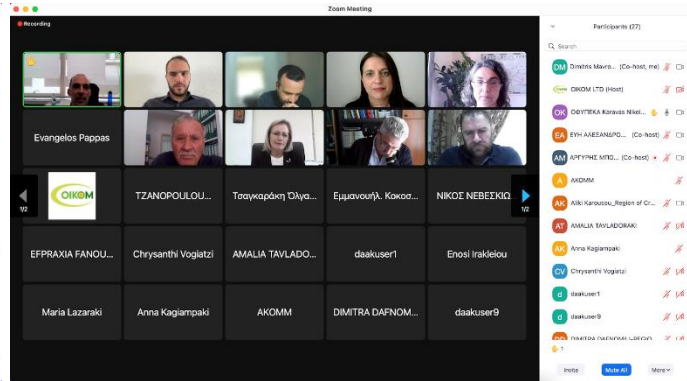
Zoom Meeting

Recording

Evangelos Pappas

OIKOM

TZANOPOULOU...

Τσαγκαράκη Όλγα...

Εμμανουήλ Κοκοσ...

ΝΙΚΟΣ ΝΕΒΕΣΚΙΩ...

1/2

1/2

EFPRAXIA FANOU...

Chrysanthi Vogiatzi

AMALIA TAVLADO...

daakuser1

Enosi Irakleiou

Maria Lazaraki

Anna Kagiampaki

AKOMM

DIMITRA DAFNOM...

daakuser9

Participants (27)

Search

DM Dimitris Mavro... (Co-host, me)

OIKOM LTD (Host)

OK ΟΘΥΠΕΚΑ Karavas Nikol...

EA ΕΥΗ ΑΛΕΞΑΝΔΡΟ... (Co-host)

AM ΑΡΓΥΡΗΣ ΜΠΙΟ... (Co-host)

A AKOMM

AK Aliki Karoussou_Region of Cr...

AT AMALIA TAVLADORAKI

AK Anna Kagiampaki

CV Chrysanthi Vogiatzi

d daakuser1

d daakuser9

DIMITRA DAFNOMILI_REGIO...

1

Invite

Mute All

More